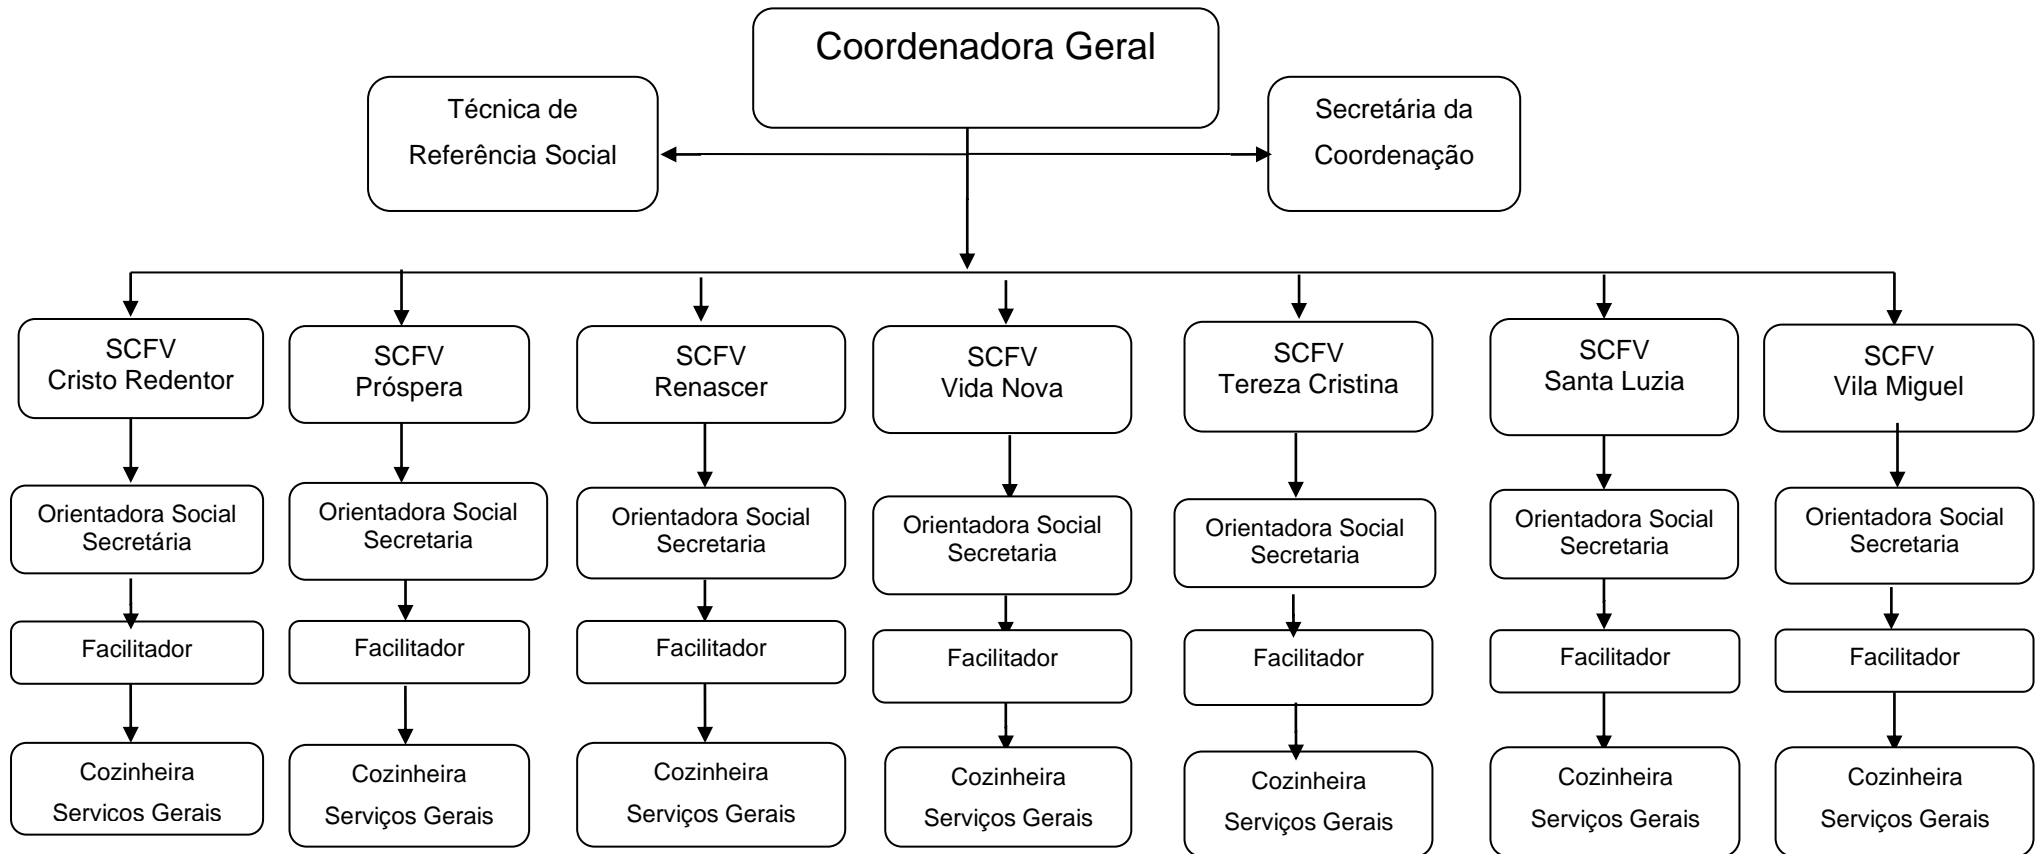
Coordenadora Geral

Técnica de Referência Social

Secretária da Coordenação

SCFV Cristo Redentor

Orientadora Social Secretária

Facilitador

Cozinheira Servicos Gerais

SCFV Próspera

Orientadora Social Secretaria

Facilitador

Cozinheira Serviços Gerais

SCFV Renascer

Orientadora Social Secretaria

Facilitador

Cozinheira Serviços Gerais

SCFV Vida Nova

Orientadora Social Secretaria

Facilitador

Cozinheira Serviços Gerais

SCFV Tereza Cristina

Orientadora Social Secretaria

Facilitador

Cozinheira Serviços Gerais

SCFV Santa Luzia

Orientadora Social Secretaria

Facilitador

Cozinheira Serviços Gerais

SCFV Vila Miguel

Orientadora Social Secretaria

Facilitador

Cozinheira Serviços Gerais